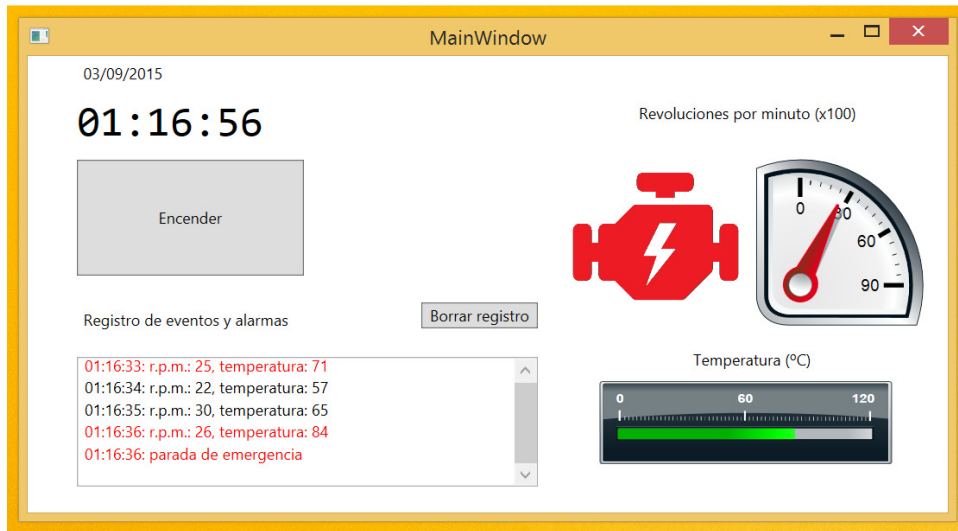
MainWindow

03/09/2015

01:16:56

Encender

Registro de eventos y alarmas

Borrar registro

01:16:33: r.p.m.: 25, temperatura: 71
01:16:34: r.p.m.: 22, temperatura: 57
01:16:35: r.p.m.: 30, temperatura: 65
01:16:36: r.p.m.: 26, temperatura: 84
01:16:36: parada de emergencia

Revoluciones por minuto (x100)

0
30
60
90

Temperatura (ºC)

0
60
120